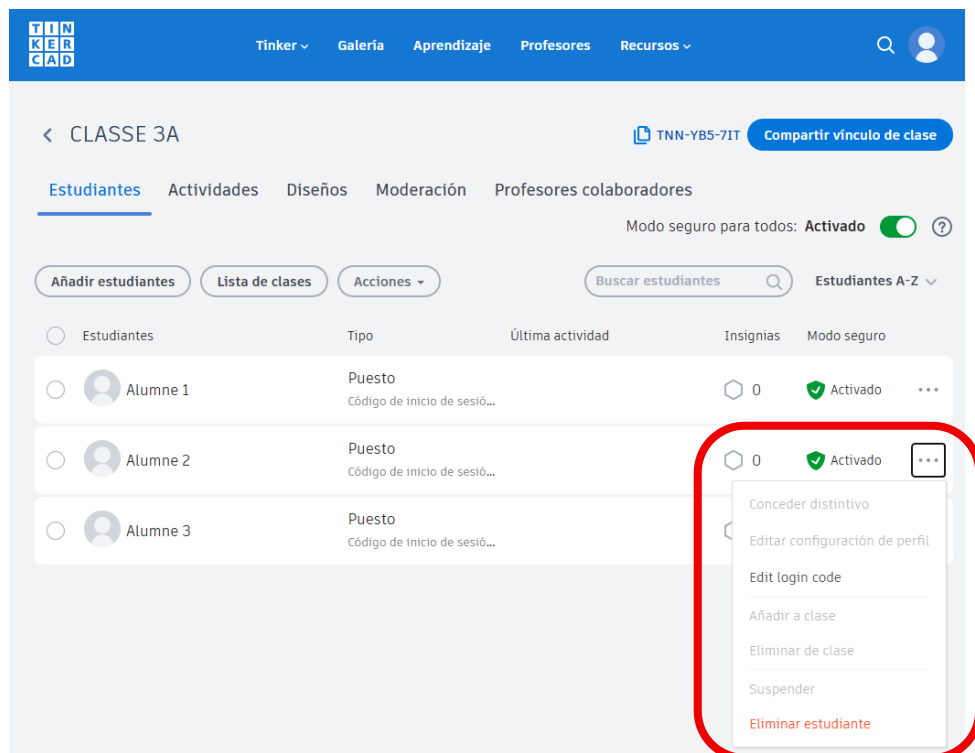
TIN
KER
CAD

Tinker Galería Aprendizaje Profesores Recursos

CLASSE 3A

TNN-YB5-7IT Compartir vínculo de clase

Estudiantes Actividades Diseños Moderación Profesores colaboradores

Modo seguro para todos: Activado ?

Añadir estudiantes Lista de clases Acciones

Buscar estudiantes Estudiantes A-Z

| Estudiantes | Tipo | Última actividad | Insignias | Modo seguro |
|---|---|---|---|---|
| Alumne 1 | Puesto Código de inicio de sesió... | | 0 | Activado |
| Alumne 2 | Puesto Código de inicio de sesió... | | 0 | Activado |
| Alumne 3 | Puesto Código de inicio de sesió... | | | |

Conceder distintivo
Editar configuración de perfil
Edit login code
Añadir a clase
Eliminar de clase
Suspender
Eliminar estudiante